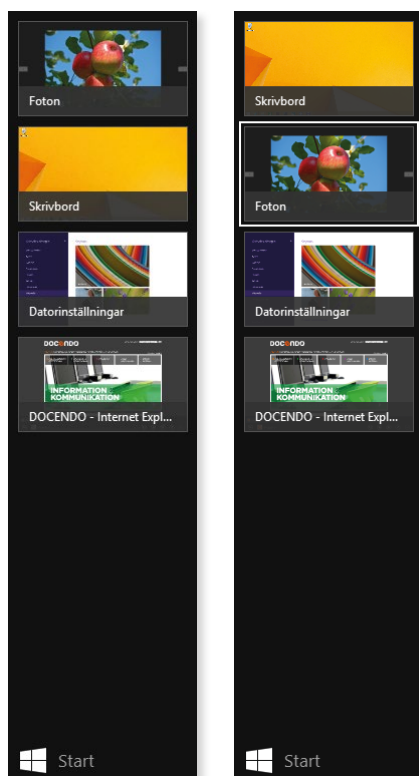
Foton

Skrivbord

Datorinställningar

DOCENDO

INFORMATION KOMMUNIKATION

DOCENDO - Internet Expl...

Start

Skrivbord

Foton

Datorinställningar

DOCENDO

INFORMATION KOMMUNIKATION

DOCENDO - Internet Expl...

Start